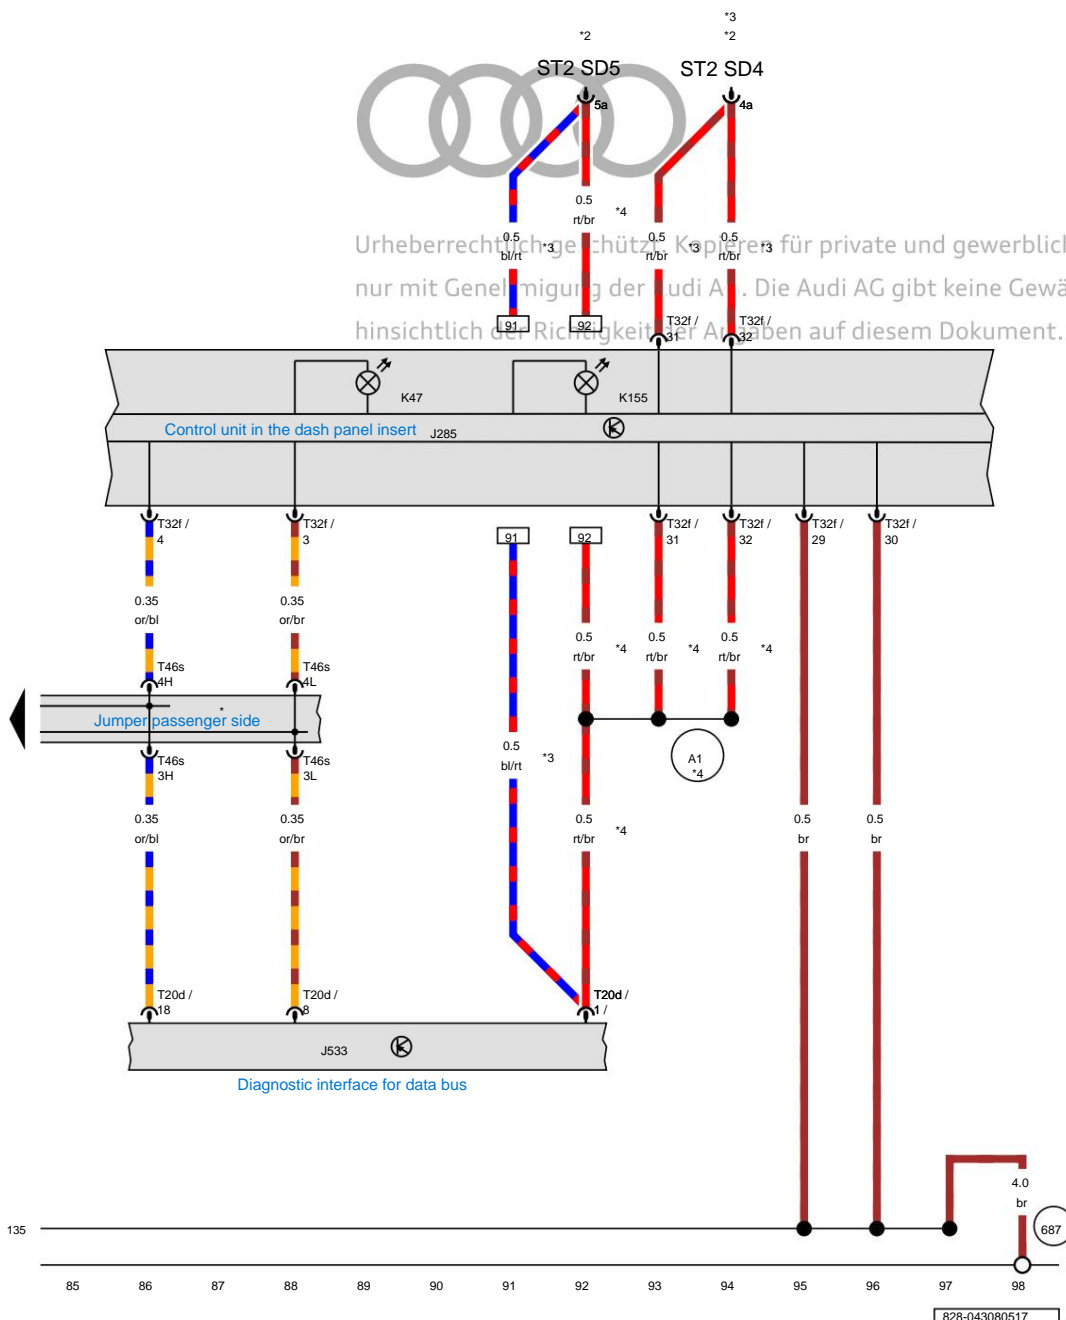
*3
*2
*2
ST2 SD5
ST2 SD4
5a
4a
0.5
rt/br
*4
Urheberrechtlich geschützt. Kopieren für private und gewerblic
nur mit Genehmigung der Audi AG. Die Audi AG gibt keine Gewä
hinsichtlich der Richtigkeit der Angaben auf diesem Dokument.
0.5
bl/rt
*3
0.5
rt/br
*3
0.5
rt/br
*3
91
92
T32f / 31
T32f / 32
K47
K155
Control unit in the dash panel insert
J285
T32f / 4
T32f / 3
91
92
T32f / 31
T32f / 32
T32f / 29
T32f / 30
0.35
or/bl
0.35
or/br
0.5
rt/br
*4
0.5
rt/br
*4
0.5
rt/br
*4
T46s 4H
T46s 4L
Jumper passenger side
*
T46s 3H
T46s 3L
0.5
bl/rt
*3
A1
*4
0.35
or/bl
0.35
or/br
0.5
rt/br
*4
0.5
br
0.5
br
T20d / 18
T20d / 8
T20d / 1 /
J533
Diagnostic interface for data bus
4.0
br
687
135
85
86
87
88
89
90
91
92
93
94
95
96
97
98
828-043080517